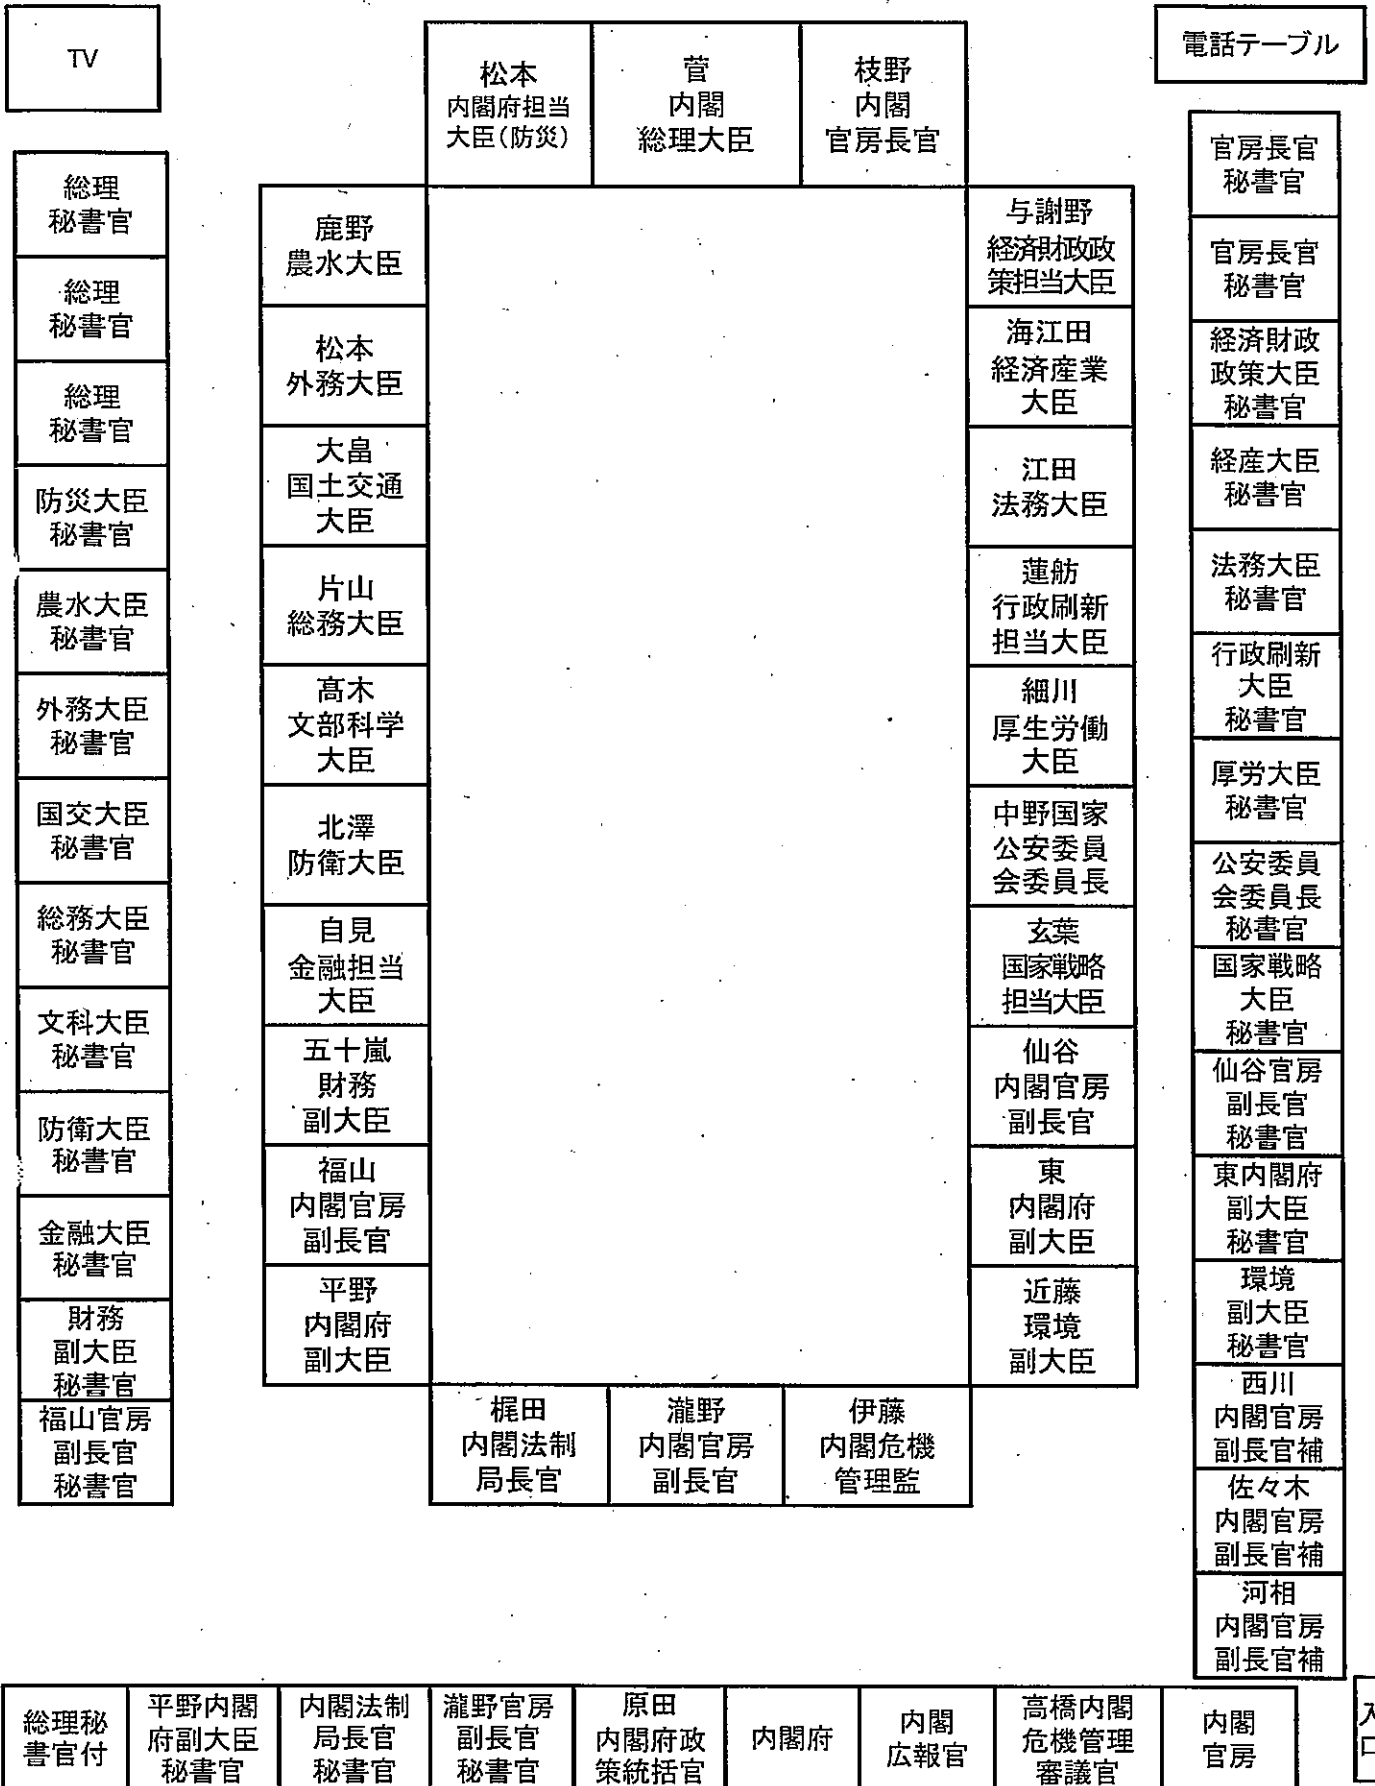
TV

松本 内閣府担当 大臣（防災）

菅 内閣 総理大臣

枝野 内閣 官房長官

電話テーブル

総理 秘書官

総理 秘書官

総理 秘書官

防災大臣 秘書官

農水大臣 秘書官

外務大臣 秘書官

国交大臣 秘書官

総務大臣 秘書官

文科大臣 秘書官

防衛大臣 秘書官

金融大臣 秘書官

財務 副大臣 秘書官

福山官房 副長官 秘書官

鹿野 農水大臣

松本 外務大臣

大畠 国土交通 大臣

片山 総務大臣

高木 文部科学 大臣

北澤 防衛大臣

自見 金融担当 大臣

五十嵐 財務 副大臣

福山 内閣官房 副長官

平野 内閣府 副大臣

与謝野 経済財政政 策担当大臣

海江田 経済産業 大臣

江田 法務大臣

蓮舫 行政刷新 担当大臣

細川 厚生労働 大臣

中野国家 公安委員 会委員長

玄葉 国家戦略 担当大臣

仙谷 内閣官房 副長官

東 内閣府 副大臣

近藤 環境 副大臣

官房長官 秘書官

官房長官 秘書官

経済財政 政策大臣 秘書官

経産大臣 秘書官

法務大臣 秘書官

行政刷新 大臣 秘書官

厚労大臣 秘書官

公安委員 会委員長 秘書官

国家戦略 大臣 秘書官

仙谷官房 副長官 秘書官

東内閣府 副大臣 秘書官

環境 副大臣 秘書官

西川 内閣官房 副長官補

佐々木 内閣官房 副長官補

河相 内閣官房 副長官補

梶田 内閣法制 局長官

瀧野 内閣官房 副長官

伊藤 内閣危機 管理監

総理秘 書官付

平野内閣 府副大臣 秘書官

内閣法制 局長官 秘書官

瀧野官房 副長官 秘書官

原田 内閣府政 策統括官

内閣府

内閣 広報官

高橋内閣 危機管理 審議官

内閣 官房

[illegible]